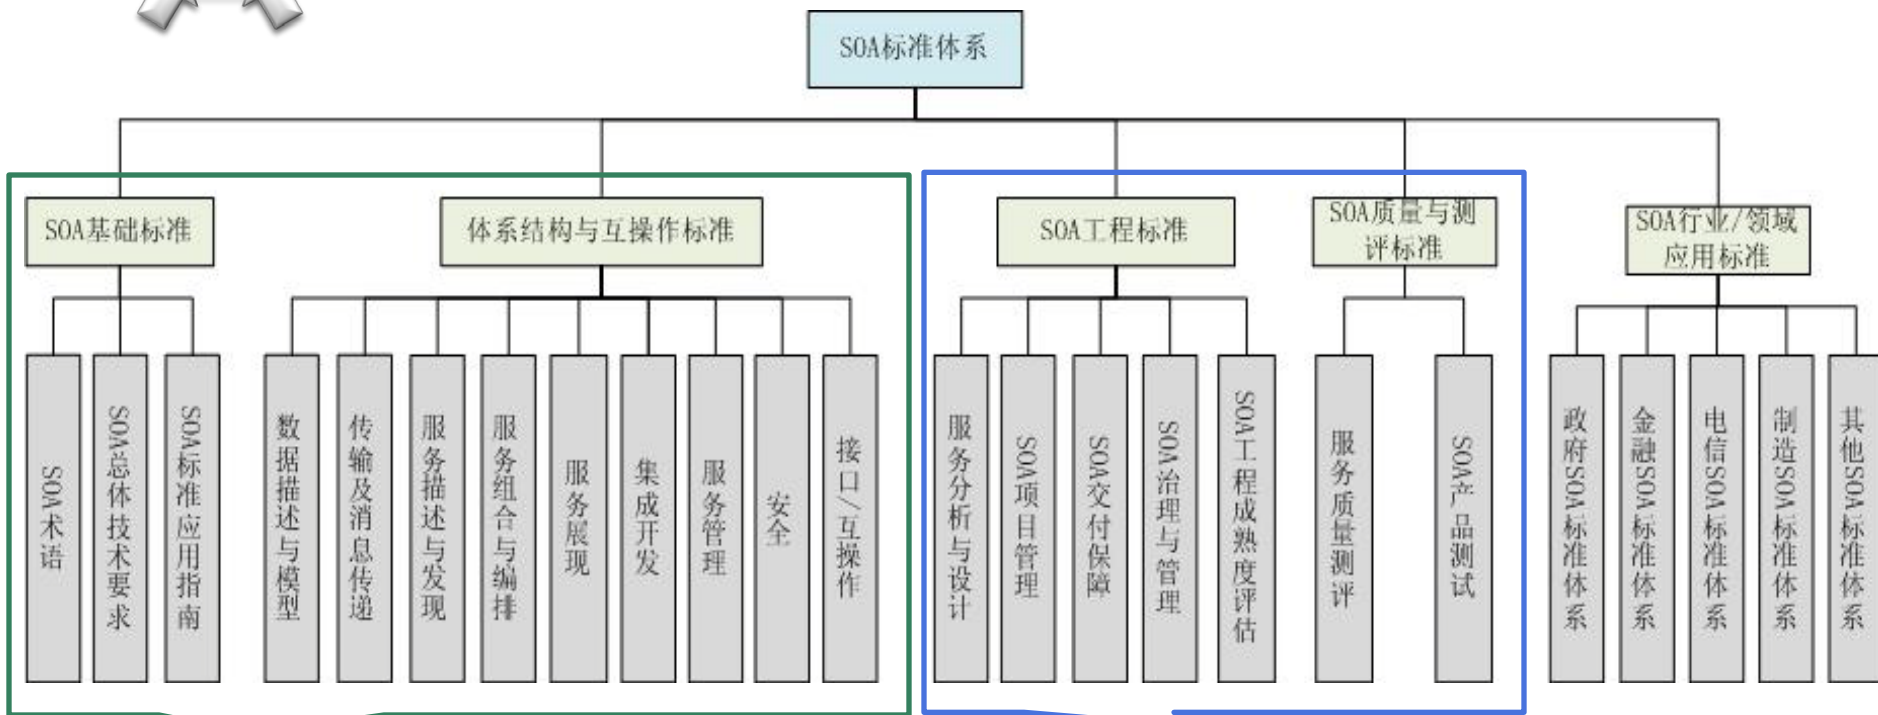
SOA标准体系

SOA基础标准

SOA术语

SOA总体技术要求

SOA标准应用指南

体系结构与互操作标准

数据描述与模型

传输及消息传递

服务描述与发现

服务组合与编排

服务展现

集成开发

服务管理

安全

接口/互操作

SOA工程标准

服务分析与设计

SOA项目管理

SOA交付保障

SOA治理与管理

SOA工程成熟度评估

SOA质量与测评标准

服务质量测评

SOA产品测试

SOA行业/领域应用标准

政府SOA标准体系

金融SOA标准体系

电信SOA标准体系

制造SOA标准体系

其他SOA标准体系